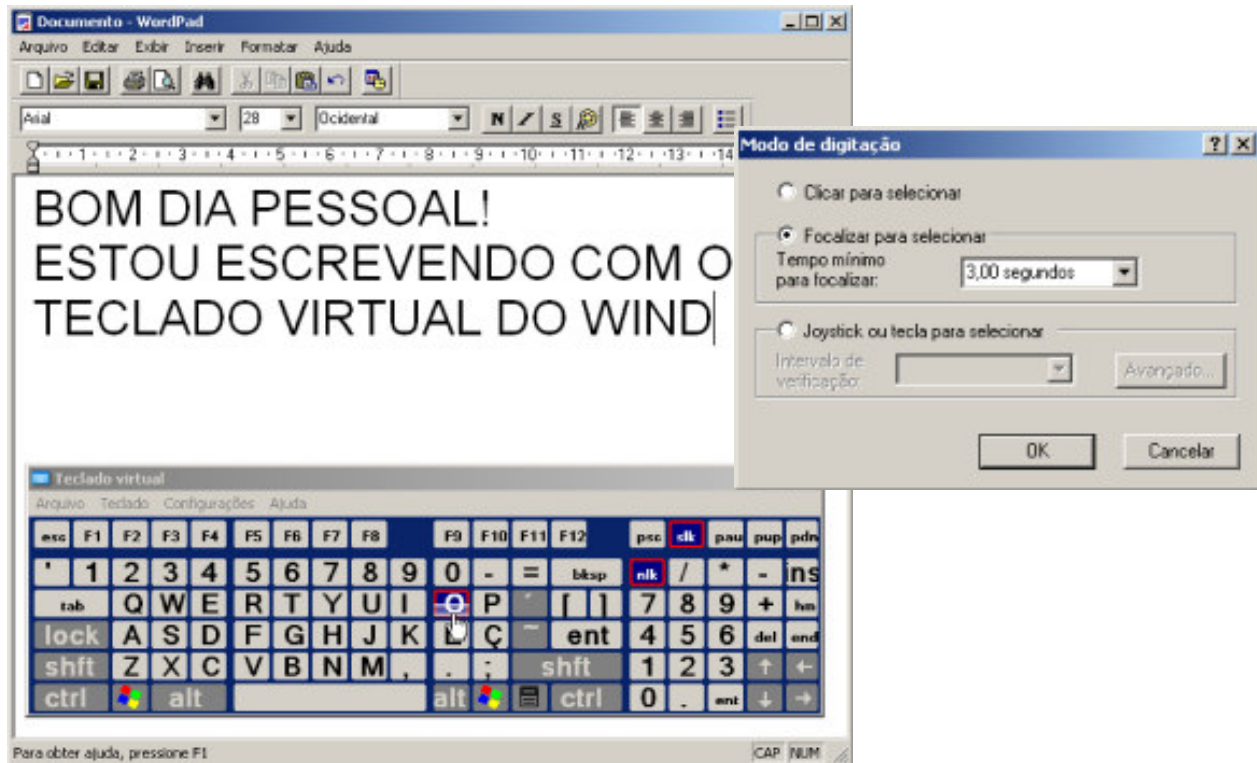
Documento - WordPad

Arquivo Editar Exibir Inserir Formatar Ajuda

Arial 28 Ocidental N / S

BOM DIA PESSOAL!
ESTOU ESCREVENDO COM O
TECLADO VIRTUAL DO WIND

Teclado virtual

Arquivo Teclado Configurações Ajuda

esc F1 F2 F3 F4 F5 F6 F7 F8 F9 F10 F11 F12 psc slk pau pup pdn

' 1 2 3 4 5 6 7 8 9 0 - = bksp nlk / * - ins

tab Q W E R T Y U I O P ´ [ ] 7 8 9 + hm

lock A S D F G H J K L Ç ~ ent 4 5 6 del end

shft Z X C V B N M , . ; shft 1 2 3

ctrl alt alt ctrl 0 . ent

Para obter ajuda, pressione F1

CAP NUM

Modo de digitação

Clicar para selecionar

Focalizar para selecionar

Tempo mínimo para focalizar: 3,00 segundos

Joystick ou tecla para selecionar

Intervalo de verificação:

Avançado...

OK

Cancelar